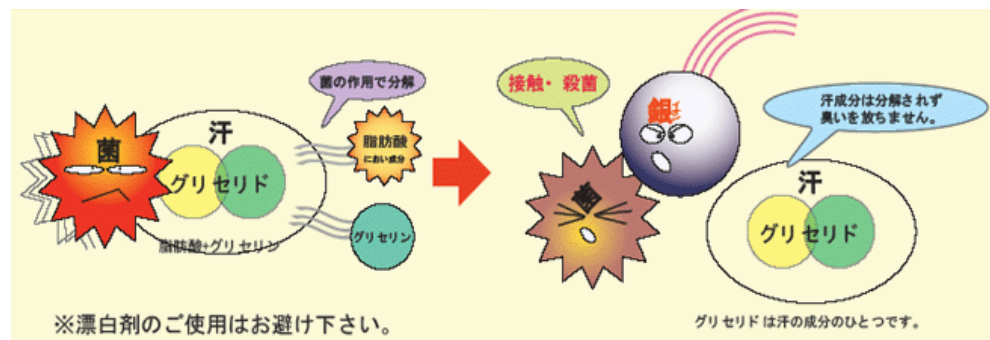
菌

汗

グリセリド

脂肪酸+グリセリン

菌の作用で分解

脂肪酸
におい成分

グリセリン

接触・殺菌

銀

菌

汗成分は分解されず
臭いを放ちません。

汗

グリセリド

※漂白剤のご使用はお避け下さい。

グリセリドは汗の成分のひとつです。